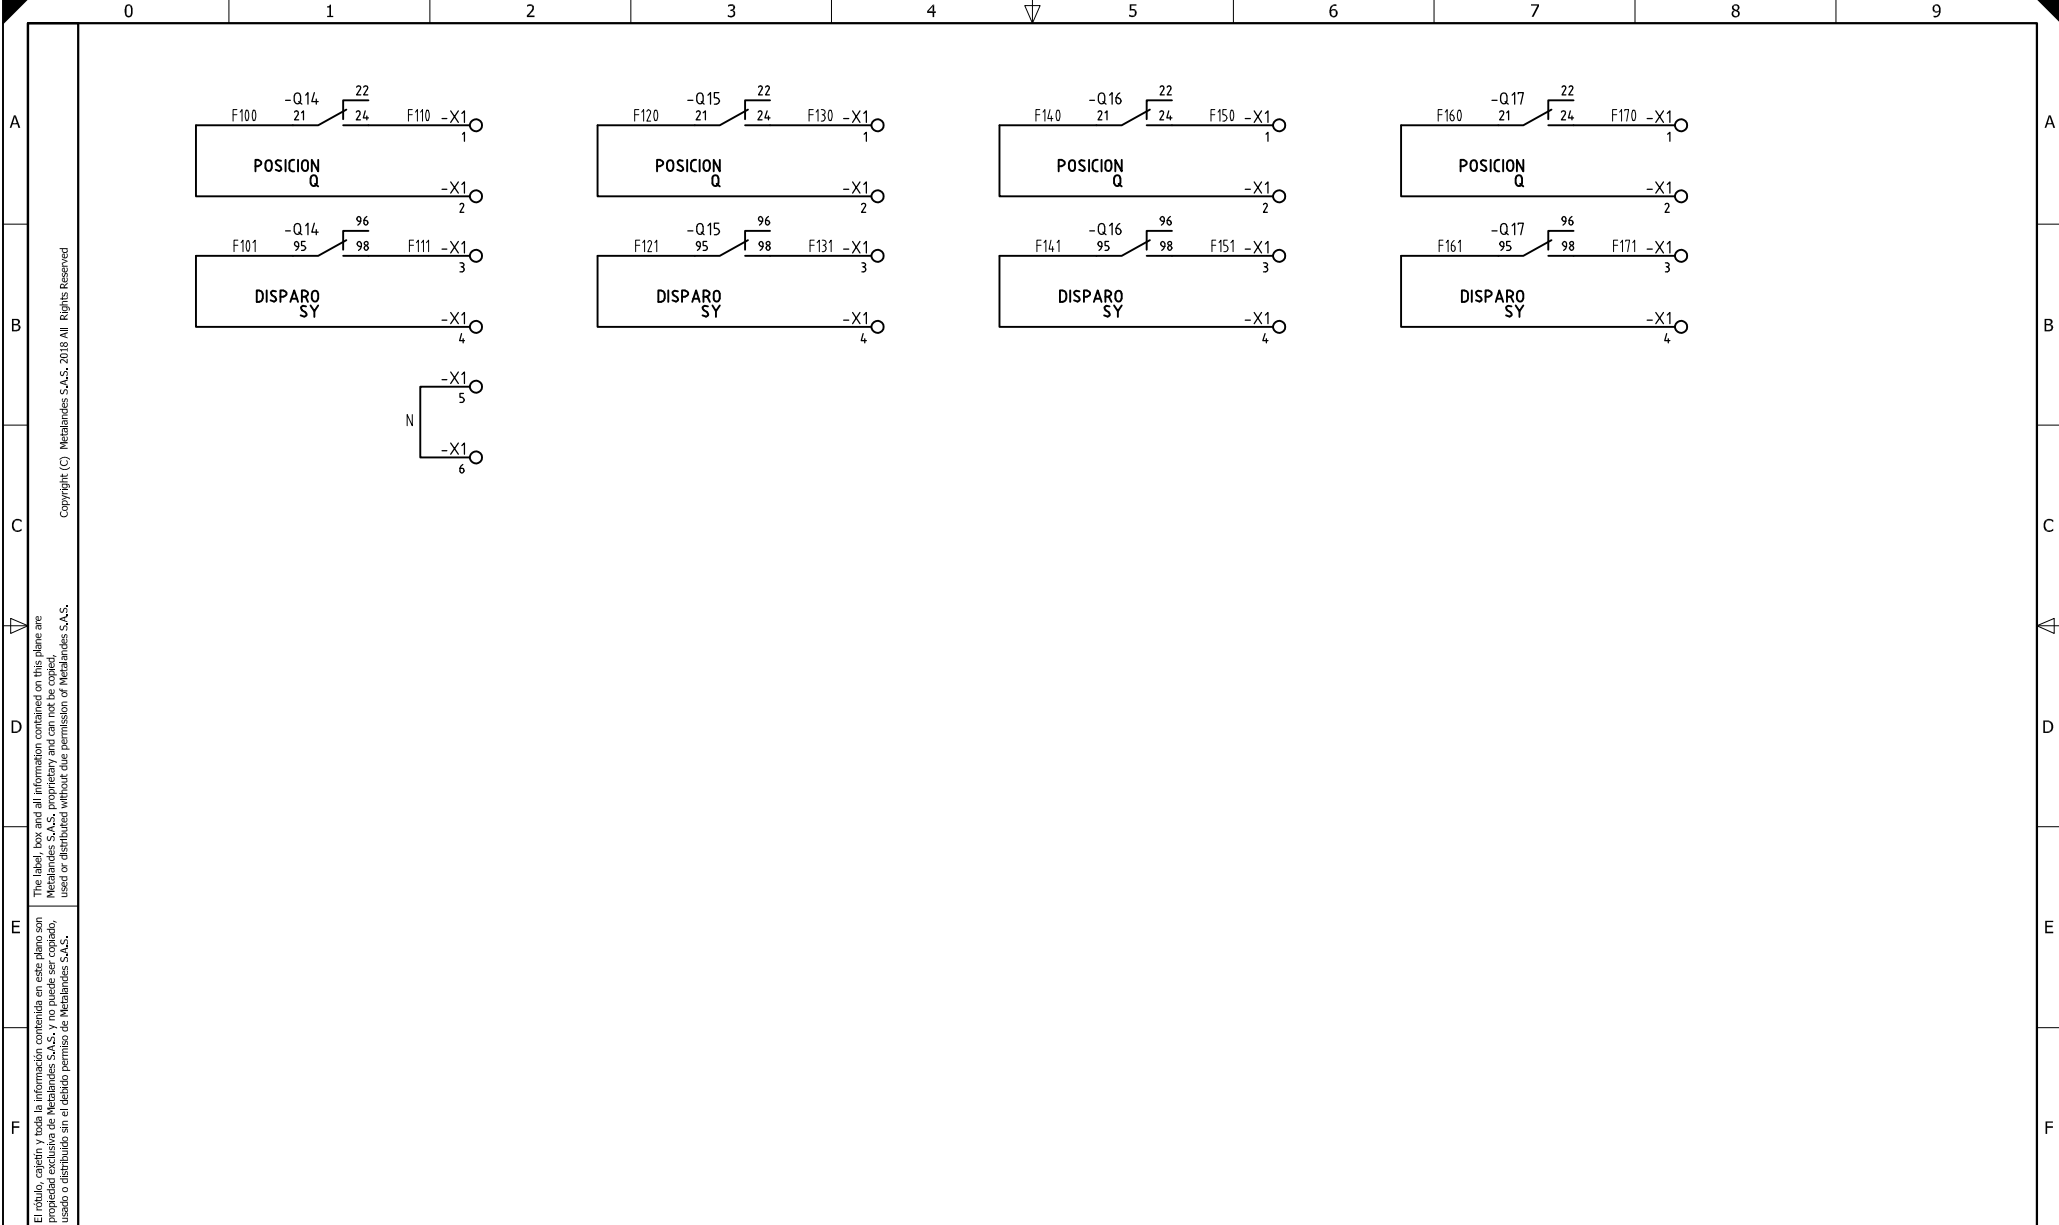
0 1 2 3 4 5 6 7 8 9

A
B
C
D
E
F

Copyright (C) Metalandes S.A.S. 2018 All Rights Reserved

The label, box and all information contained on this plane are Metalandes S.A.S. proprietary and can not be copied, used or distributed without due permission of Metalandes S.A.S.

El rótulo, cajetín y toda la información contenida en este plano son propiedad exclusiva de Metalandes S.A.S. y no puede ser copiado, usado o distribuido sin el debido permiso de Metalandes S.A.S.

-Q14 22 F100 21 24 F110 -X1 1
POSICION Q
-X1 2
-Q14 96 F101 95 98 F111 -X1 3
DISPARO SY
-X1 4
-X1 5
N
-X1 6

-Q15 22 F120 21 24 F130 -X1 1
POSICION Q
-X1 2
-Q15 96 F121 95 98 F131 -X1 3
DISPARO SY
-X1 4

-Q16 22 F140 21 24 F150 -X1 1
POSICION Q
-X1 2
-Q16 96 F141 95 98 F151 -X1 3
DISPARO SY
-X1 4

-Q17 22 F160 21 24 F170 -X1 1
POSICION Q
-X1 2
-Q17 96 F161 95 98 F171 -X1 3
DISPARO SY
-X1 4